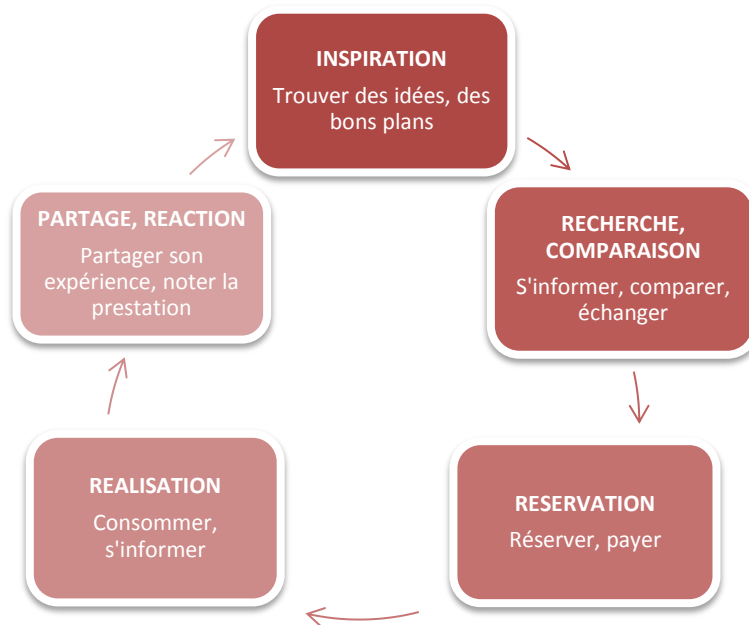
INSPIRATION
Trouver des idées, des bons plans

RECHERCHE, COMPARAISON
S'informer, comparer, échanger

RESERVATION
Réserver, payer

REALISATION
Consommer, s'informer

PARTAGE, REACTION
Partager son expérience, noter la prestation